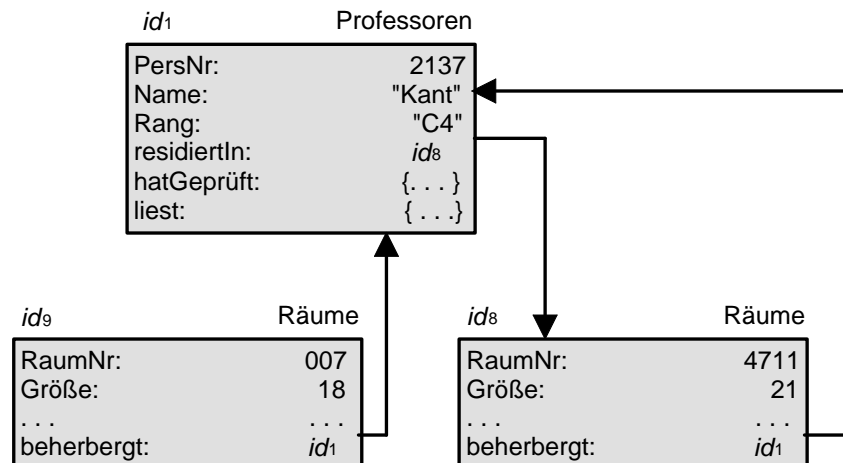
$id_1$ Professoren

| | |
|---|---|
| PersNr: | 2137 |
| Name: | "Kant" |
| Rang: | "C4" |
| residiertIn: | $id_8$ |
| hatGeprüft: | {. . . } |
| liest: | { . . .} |

$id_9$ Räume

| | |
|---|---|
| RaumNr: | 007 |
| Größe: | 18 |
| . . . | . . . |
| beherbergt: | $id_1$ |

$id_8$ Räume

| | |
|---|---|
| RaumNr: | 4711 |
| Größe: | 21 |
| . . . | . . . |
| beherbergt: | $id_1$ |